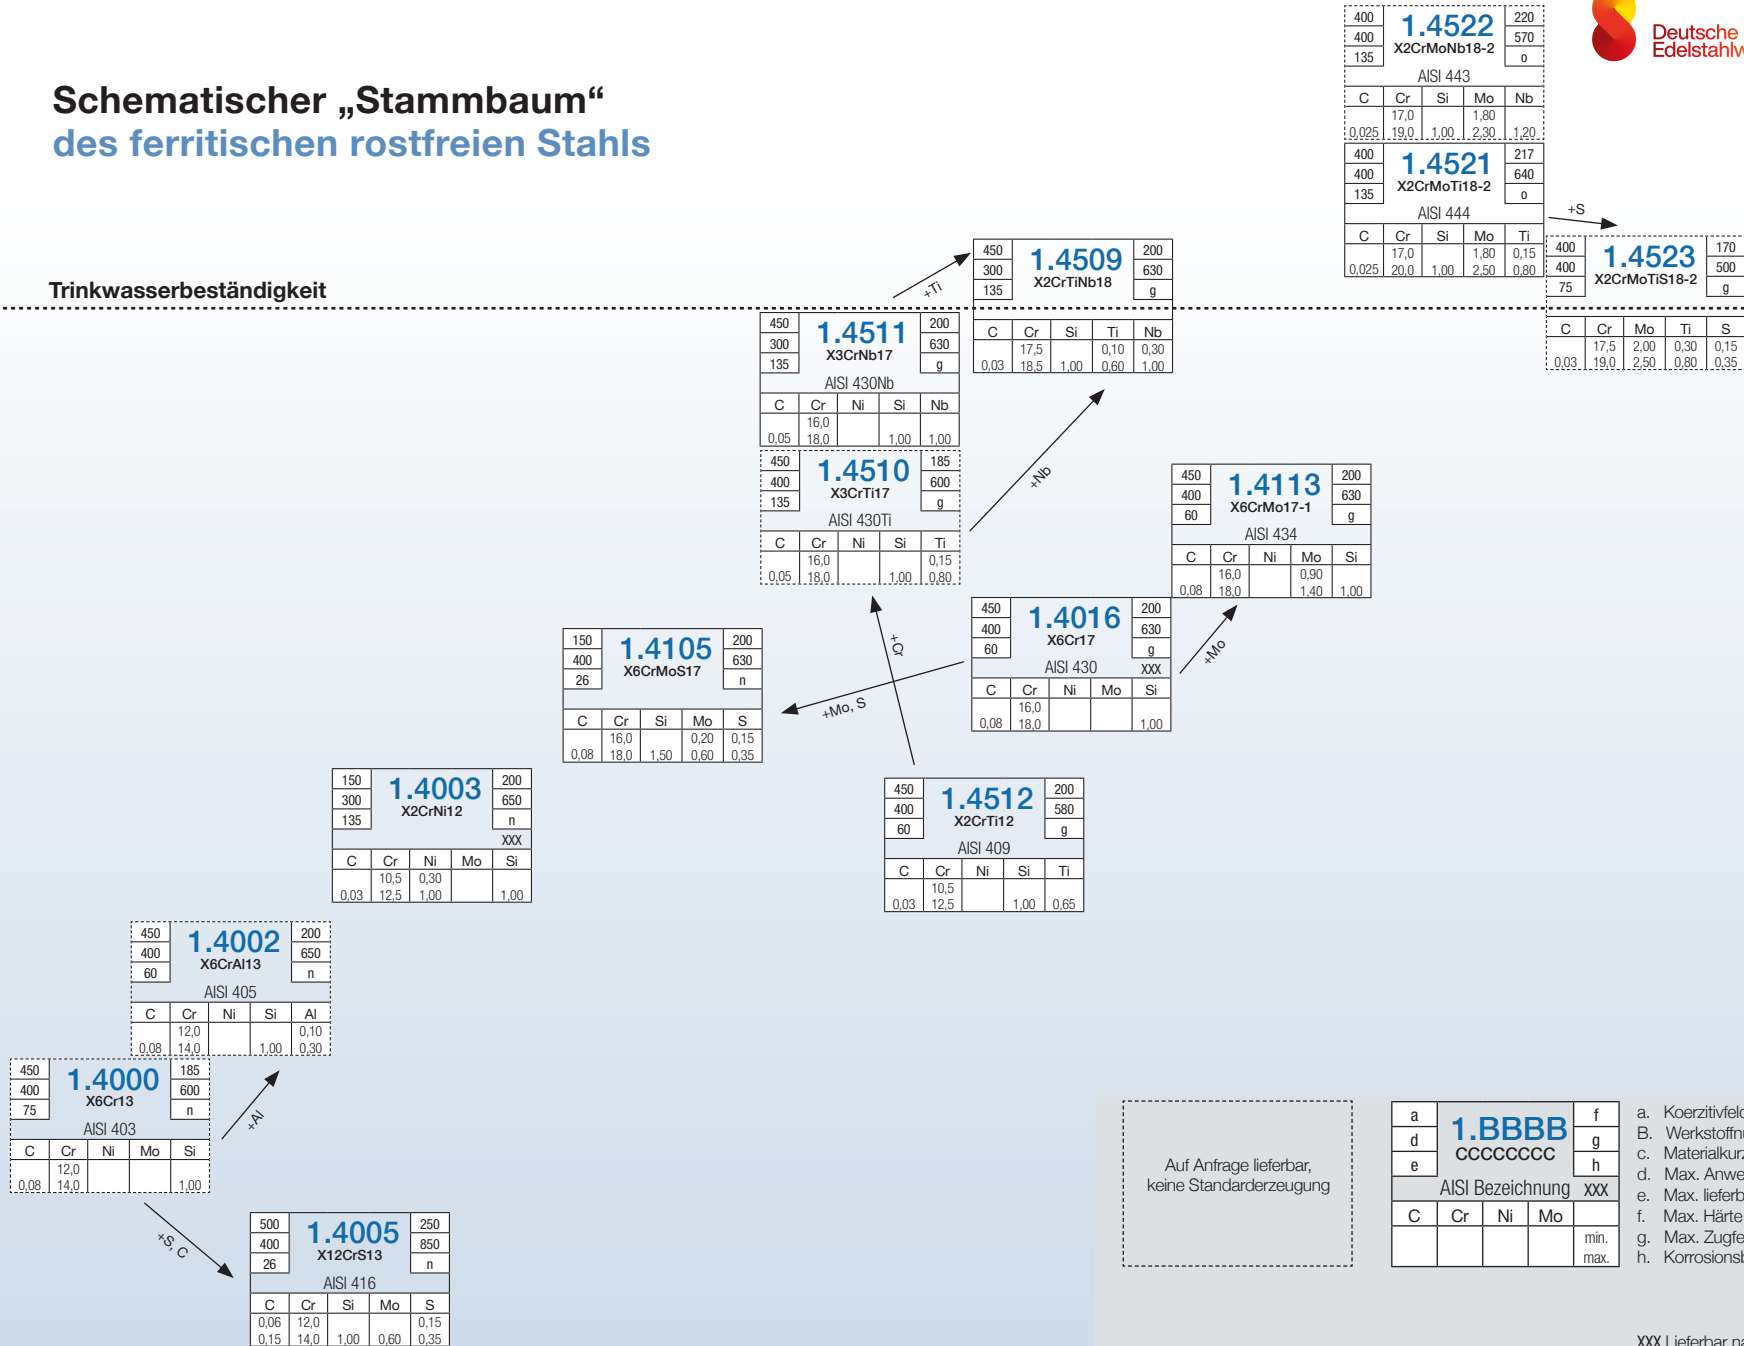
Schematischer „Stammbaum“
des ferritischen rostfreien Stahls

Deutsche Edelstahlw

Trinkwasserbeständigkeit

| 400 | 1.4522 X2CrMoNb18-2 | 220 |
|---|---|---|
| 400 | | 570 |
| 135 | | o |

AISI 443

| C | Cr | Si | Mo | Nb |
|---|---|---|---|---|
| 0,025 | 17,0 19,0 | 1,00 | 1,80 2,30 | 1,20 |

| 400 | 1.4521 X2CrMoTi18-2 | 217 |
|---|---|---|
| 400 | | 640 |
| 135 | | o |

AISI 444

| C | Cr | Si | Mo | Ti |
|---|---|---|---|---|
| 0,025 | 17,0 20,0 | 1,00 | 1,80 2,50 | 0,15 0,80 |

+S

| 400 | 1.4523 X2CrMoTiS18-2 | 170 |
|---|---|---|
| 400 | | 500 |
| 75 | | g |

| C | Cr | Mo | Ti | S |
|---|---|---|---|---|
| 0,03 | 17,5 19,0 | 2,00 2,50 | 0,30 0,80 | 0,15 0,35 |

+Ti

| 450 | 1.4509 X2CrTiNb18 | 200 |
|---|---|---|
| 300 | | 630 |
| 135 | | g |

| C | Cr | Si | Ti | Nb |
|---|---|---|---|---|
| 0,03 | 17,5 18,5 | 1,00 | 0,10 0,60 | 0,30 1,00 |

| 450 | 1.4511 X3CrNb17 | 200 |
|---|---|---|
| 300 | | 630 |
| 135 | | g |

AISI 430Nb

| C | Cr | Ni | Si | Nb |
|---|---|---|---|---|
| 0,05 | 16,0 18,0 | | 1,00 | 1,00 |

| 450 | 1.4510 X3CrTi17 | 185 |
|---|---|---|
| 400 | | 600 |
| 135 | | g |

AISI 430Ti

| C | Cr | Ni | Si | Ti |
|---|---|---|---|---|
| 0,05 | 16,0 18,0 | | 1,00 | 0,15 0,80 |

+Nb

| 450 | 1.4113 X6CrMo17-1 | 200 |
|---|---|---|
| 400 | | 630 |
| 60 | | g |

AISI 434

| C | Cr | Ni | Mo | Si |
|---|---|---|---|---|
| 0,08 | 16,0 18,0 | | 0,90 1,40 | 1,00 |

+Mo

| 450 | 1.4016 X6Cr17 | 200 |
|---|---|---|
| 400 | | 630 |
| 60 | | g |

AISI 430 XXX

| C | Cr | Ni | Mo | Si |
|---|---|---|---|---|
| 0,08 | 16,0 18,0 | | | 1,00 |

+Cr

+Mo, S

| 150 | 1.4105 X6CrMoS17 | 200 |
|---|---|---|
| 400 | | 630 |
| 26 | | n |

| C | Cr | Si | Mo | S |
|---|---|---|---|---|
| 0,08 | 16,0 18,0 | 1,50 | 0,20 0,60 | 0,15 0,35 |

| 150 | 1.4003 X2CrNi12 | 200 |
|---|---|---|
| 300 | | 650 |
| 135 | | n |

XXX

| C | Cr | Ni | Mo | Si |
|---|---|---|---|---|
| 0,03 | 10,5 12,5 | 0,30 1,00 | | 1,00 |

| 450 | 1.4512 X2CrTi12 | 200 |
|---|---|---|
| 400 | | 580 |
| 60 | | g |

AISI 409

| C | Cr | Ni | Si | Ti |
|---|---|---|---|---|
| 0,03 | 10,5 12,5 | | 1,00 | 0,65 |

| 450 | 1.4002 X6CrAl13 | 200 |
|---|---|---|
| 400 | | 650 |
| 60 | | n |

AISI 405

| C | Cr | Ni | Si | Al |
|---|---|---|---|---|
| 0,08 | 12,0 14,0 | | 1,00 | 0,10 0,30 |

+Al

| 450 | 1.4000 X6Cr13 | 185 |
|---|---|---|
| 400 | | 600 |
| 75 | | n |

AISI 403

| C | Cr | Ni | Mo | Si |
|---|---|---|---|---|
| 0,08 | 12,0 14,0 | | | 1,00 |

+S, C

| 500 | 1.4005 X12CrS13 | 250 |
|---|---|---|
| 400 | | 850 |
| 26 | | n |

AISI 416

| C | Cr | Si | Mo | S |
|---|---|---|---|---|
| 0,06 0,15 | 12,0 14,0 | 1,00 | 0,60 | 0,15 0,35 |

Auf Anfrage lieferbar, keine Standarderzeugung

| a | 1.BBBB CCCCCCCC | f |
|---|---|---|
| d | | g |
| e | | h |

AISI Bezeichnung XXX

| C | Cr | Ni | Mo | min. max. |
|---|---|---|---|---|

a. Koerzitivfeld
B. Werkstoffnu
c. Materialkurz
d. Max. Anwe
e. Max. lieferb
f. Max. Härte
g. Max. Zugfe
h. Korrosionsb

XXX Lieferbar n